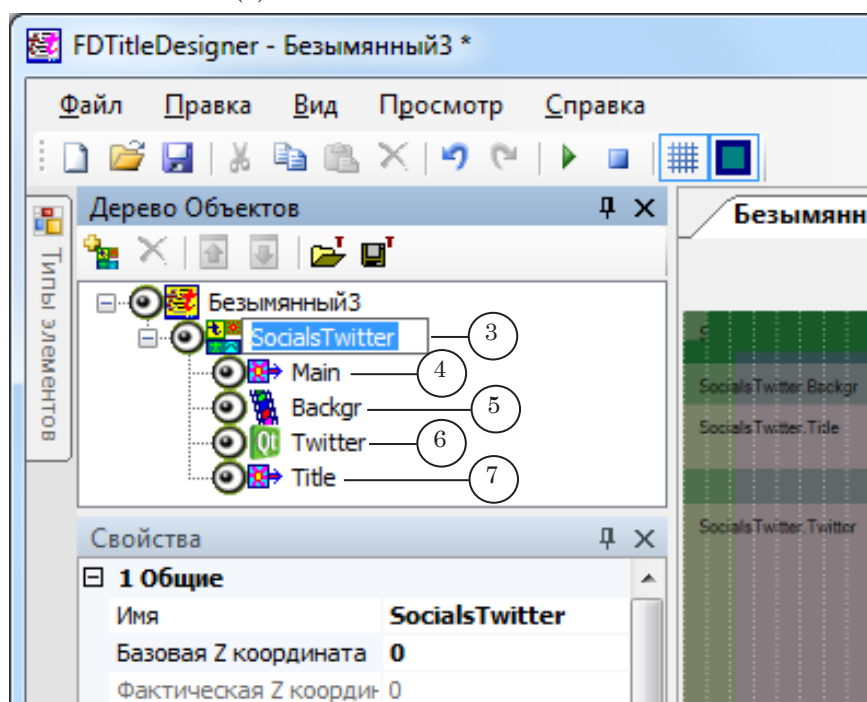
FDTitleDesigner - Безымянный3 *

Файл Правка Вид Просмотр Справка

Типы элементов

Дерево Объектов

Безымянный3
SocialsTwitter
Main
Backgr
Twitter
Title

3
4
5
6
7

Свойства

1 Общие

| Имя | SocialsTwitter |
|---|---|
| Базовая Z координата | 0 |
| Фактическая Z коорди | 0 |

Безымянн

SocialsTwitter.Backgr
SocialsTwitter.Title
SocialsTwitter.Twitter